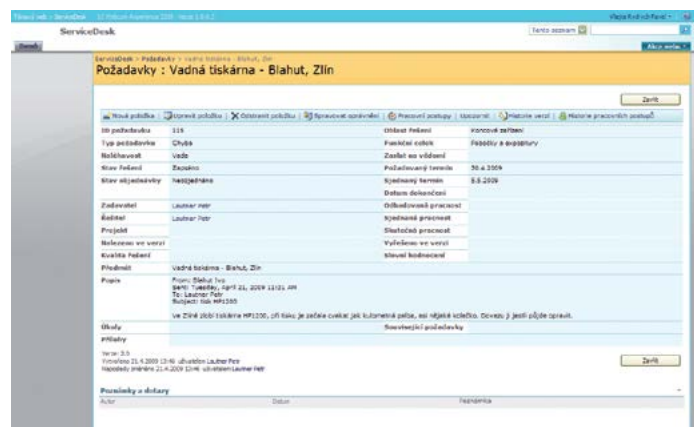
Týmový web > ServiceDesk    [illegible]    Vítejte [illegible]

ServiceDesk    Tento seznam

Akce webu

ServiceDesk > Požadavky > Vadná tiskárna - Blahut, Zlín
Požadavky : Vadná tiskárna - Blahut, Zlín

Zavřít

Nová položka | Upravit položku | Odstranit položku | Spravovat oprávnění | Pracovní postupy | Upozornit | Historie verzí | Historie pracovních postupů

| Id požadavku | 116 | Oddací řešení | Koncová zařízení |
|---|---|---|---|
| Typ požadavku | Chyba | Funkční celek | Periferie a spotřební |
| Naléhavost | Vadné | Zaslat ke vědomí | |
| Stav řešení | Zapsáno | Požadovaný termín | 30.4.2009 |
| Stav objednávky | Nezjednáno | Sjednaný termín | 5.5.2009 |
| | | Datum dokončení | |
| Zadavatel | Lautner Petr | Odhadovaná pracnost | |
| Řešitel | Lautner Petr | Sjednaná pracnost | |
| Projekt | | Skutečná pracnost | |
| Nalezeno ve verzi | | Vyřešeno ve verzi | |
| Kvalita řešení | | Slovní hodnocení | |
| Předmět | Vadná tiskárna - Blahut, Zlín | | |
| Popis | From: Blahut Ivo<br>Sent: Tuesday, April 21, 2009 12:21 AM<br>To: Lautner Petr<br>Subject: tisk HP1320<br>Ve Zlíně zlobí tiskárna HP1200, při tisku je začala cvakat jak kulometná palba, asi nějaké kolečko. Dovezu ji jestli půjde opravit. | | |
| Úkoly | | Související požadavky | |
| Přílohy | | | |

Verze: 3.0
Vytvořeno 21.4.2009 13:46 uživatelem Lautner Petr
Naposledy změněno 21.4.2009 13:46 uživatelem Lautner Petr

Zavřít

Poznámky a dotazy
Autor    Datum    Poznámka